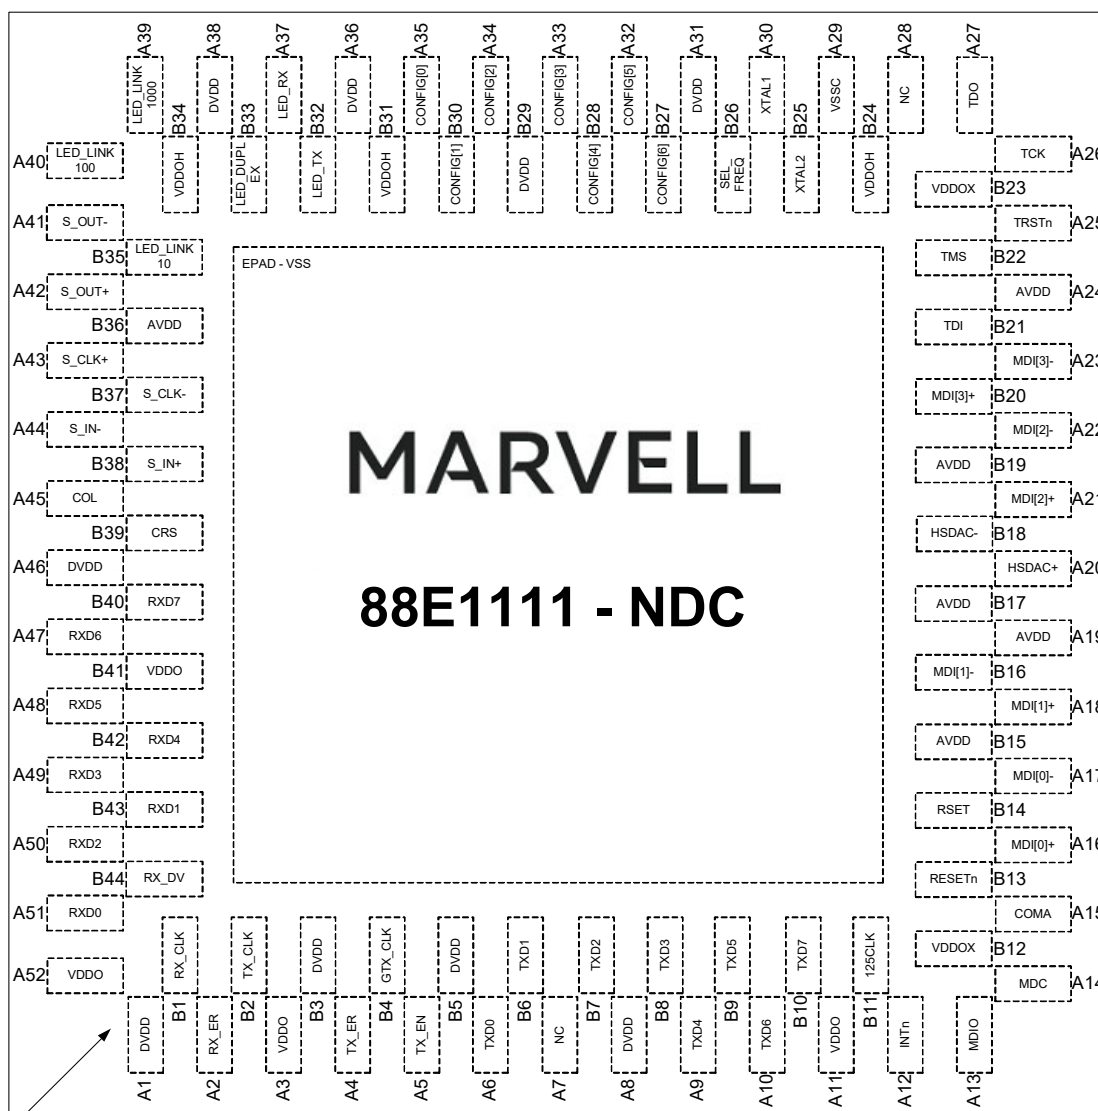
A39 LED_LINK 1000
A38 DVDD
A37 LED_RX
A36 DVDD
A35 CONFIG[0]
A34 CONFIG[2]
A33 CONFIG[3]
A32 CONFIG[5]
A31 DVDD
A30 XTAL1
A29 VSSC
A28 NC
A27 TDO

B34 VDDOH
B33 LED_DUPLEX
B32 LED_TX
B31 VDDOH
B30 CONFIG[1]
B29 DVDD
B28 CONFIG[4]
B27 CONFIG[6]
B26 SEL_FREQ
B25 XTAL2
B24 VDDOH

A40 LED_LINK 100
A41 S_OUT-
B35 LED_LINK 10
A42 S_OUT+
B36 AVDD
A43 S_CLK+
B37 S_CLK-
A44 S_IN-
B38 S_IN+
A45 COL
B39 CRS
A46 DVDD
B40 RXD7
A47 RXD6
B41 VDDO
A48 RXD5
B42 RXD4
A49 RXD3
B43 RXD1
A50 RXD2
B44 RX_DV
A51 RXD0
A52 VDDO

EPAD - VSS

MARVELL

88E1111 - NDC

TCK A26
VDDOX B23
TRSTn A25
TMS B22
AVDD A24
TDI B21
MDI[3]- A23
MDI[3]+ B20
MDI[2]- A22
AVDD B19
MDI[2]+ A21
HSDAC- B18
HSDAC+ A20
AVDD B17
AVDD A19
MDI[1]- B16
MDI[1]+ A18
AVDD B15
MDI[0]- A17
RSET B14
MDI[0]+ A16
RESETn B13
COMA A15
VDDOX B12
MDC A14

B1 RX_CLK
B2 TX_CLK
B3 DVDD
B4 GTX_CLK
B5 DVDD
B6 TXD1
B7 TXD2
B8 TXD3
B9 TXD5
B10 TXD7
B11 125CLK

A1 DVDD
A2 RX_ER
A3 VDDO
A4 TX_ER
A5 TX_EN
A6 TXD0
A7 NC
A8 DVDD
A9 TXD4
A10 TXD6
A11 VDDO
A12 INTn
A13 MDIO